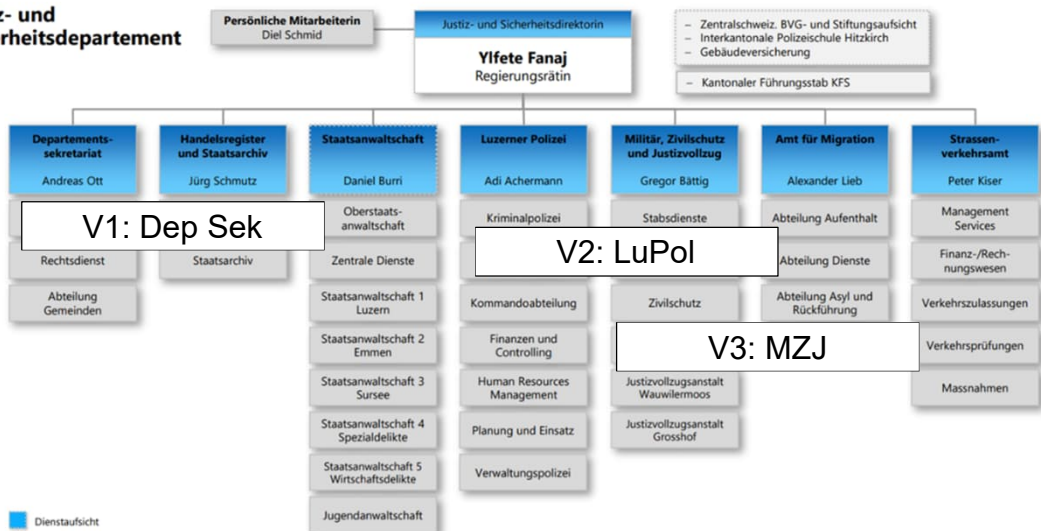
z- und
rheitsdepartement

Persönliche Mitarbeiterin
Diel Schmid

Justiz- und Sicherheitsdirektorin
Ylfete Fanaj
Regierungsrätin

– Zentralschweiz. BVG- und Stiftungsaufsicht
– Interkantonale Polizeischule Hitzkirch
– Gebäudeversicherung

– Kantonaler Führungsstab KFS

Departementssekretariat
Andreas Ott

V1: Dep Sek

Rechtsdienst

Abteilung Gemeinden

Handelsregister und Staatsarchiv
Jürg Schmutz

Staatsarchiv

Staatsanwaltschaft
Daniel Burri

Oberstaatsanwaltschaft

Zentrale Dienste

Staatsanwaltschaft 1 Luzern

Staatsanwaltschaft 2 Emmen

Staatsanwaltschaft 3 Sursee

Staatsanwaltschaft 4 Spezialdelikte

Staatsanwaltschaft 5 Wirtschaftsdelikte

Jugendanwaltschaft

Luzerner Polizei
Adi Achermann

Kriminalpolizei

V2: LuPol

Kommandoabteilung

Finanzen und Controlling

Human Resources Management

Planung und Einsatz

Verwaltungspolizei

Militär, Zivilschutz und Justizvollzug
Gregor Bättig

Stabsdienste

Zivilschutz

V3: MZJ

Justizvollzugsanstalt Wauwilermoos

Justizvollzugsanstalt Grosshof

Amt für Migration
Alexander Lieb

Abteilung Aufenthalt

Abteilung Dienste

Abteilung Asyl und Rückführung

Strassenverkehrsamt
Peter Kiser

Management Services

Finanz-/Rechnungswesen

Verkehrszulassungen

Verkehrsprüfungen

Massnahmen

Dienstaufsicht